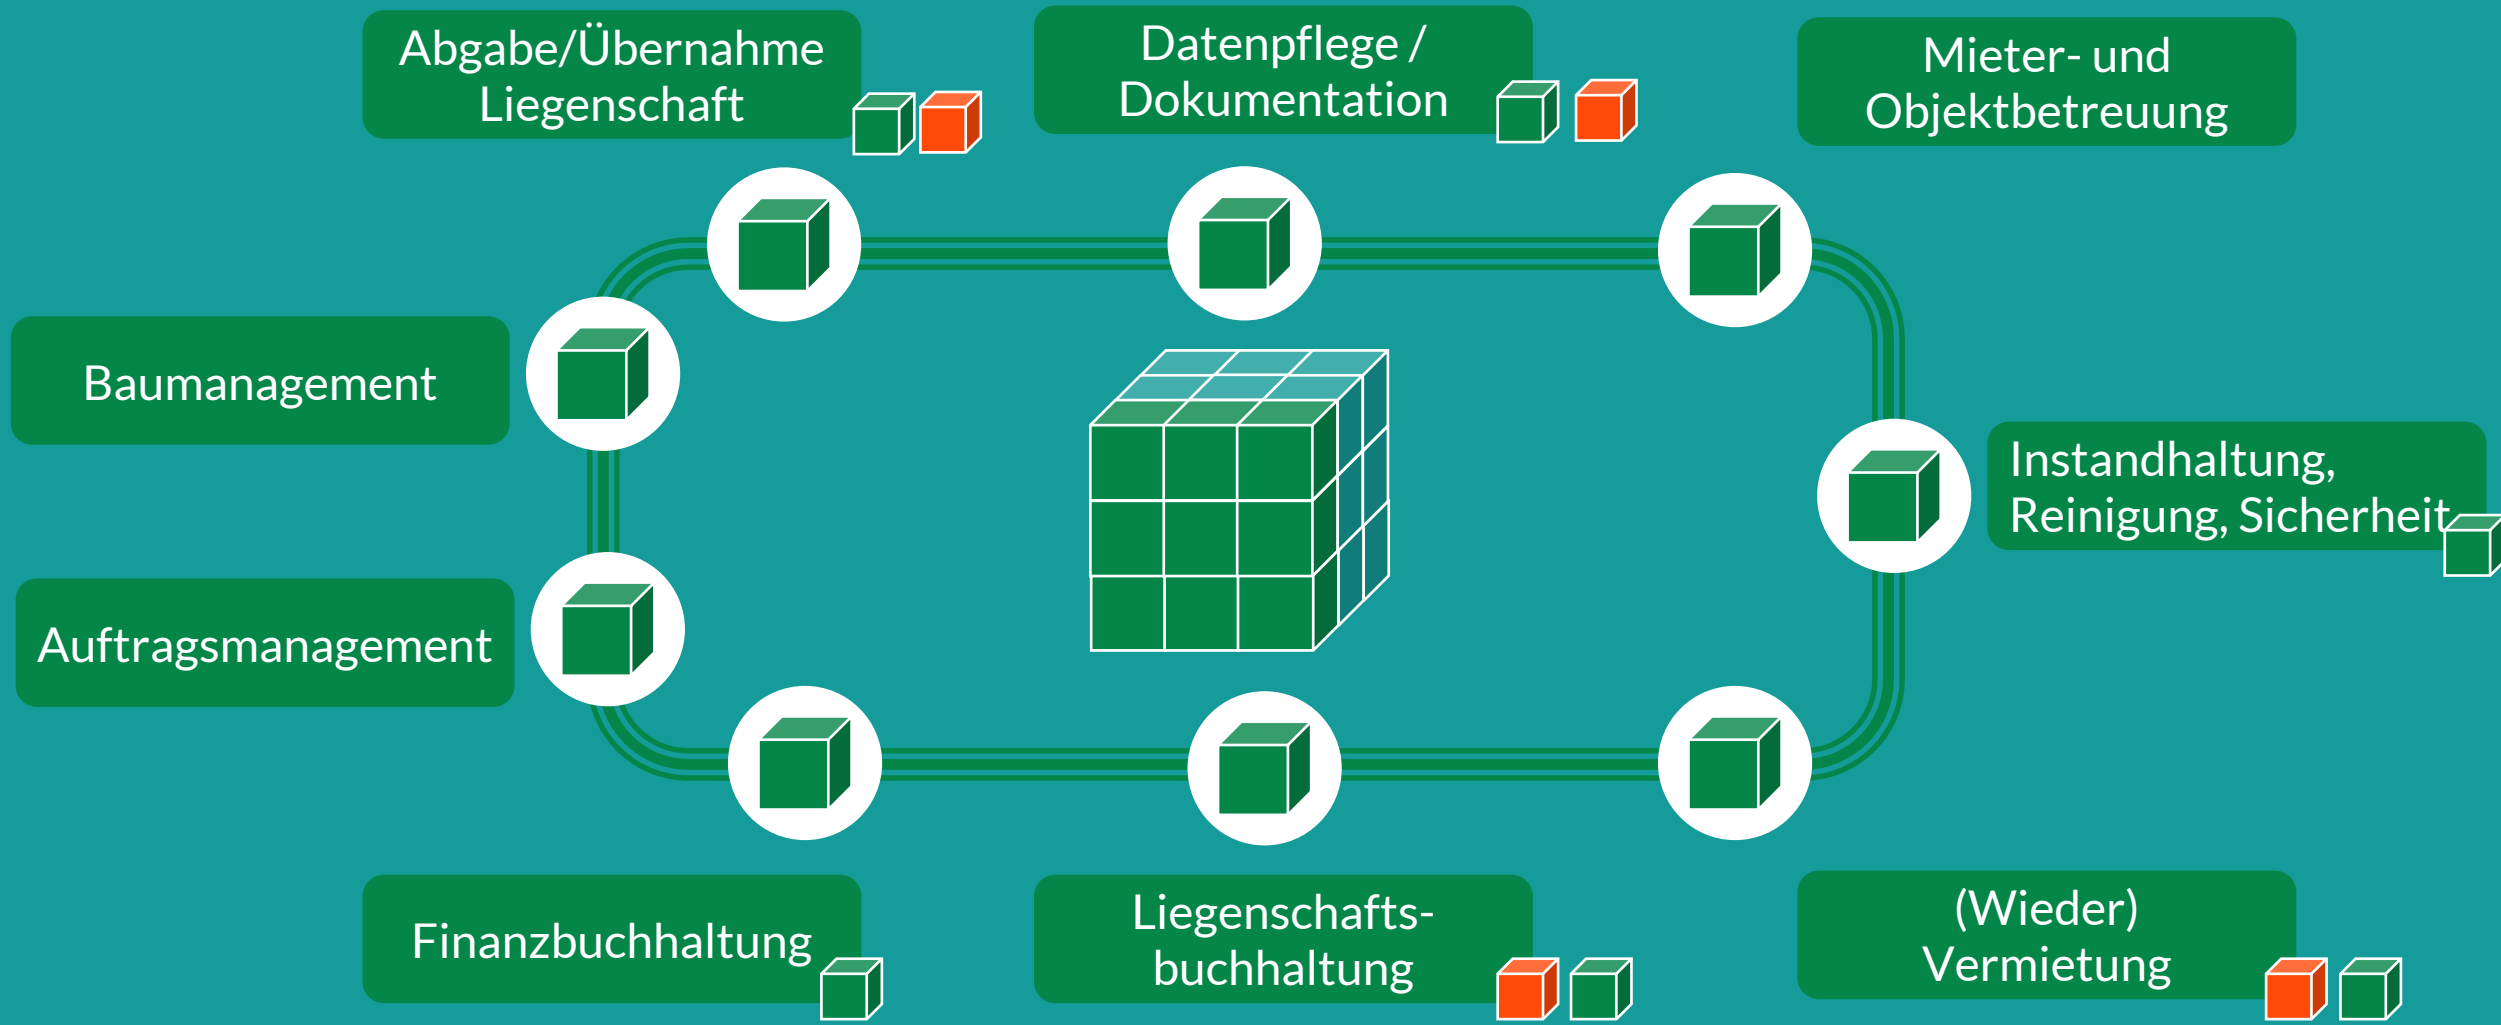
Abgabe/Übernahme Liegenschaft

Datenpflege / Dokumentation

Mieter- und Objektbetreuung

Baumanagement

Instandhaltung, Reinigung, Sicherheit

Auftragsmanagement

Finanzbuchhaltung

Liegenschaftsbuchhaltung

(Wieder) Vermietung